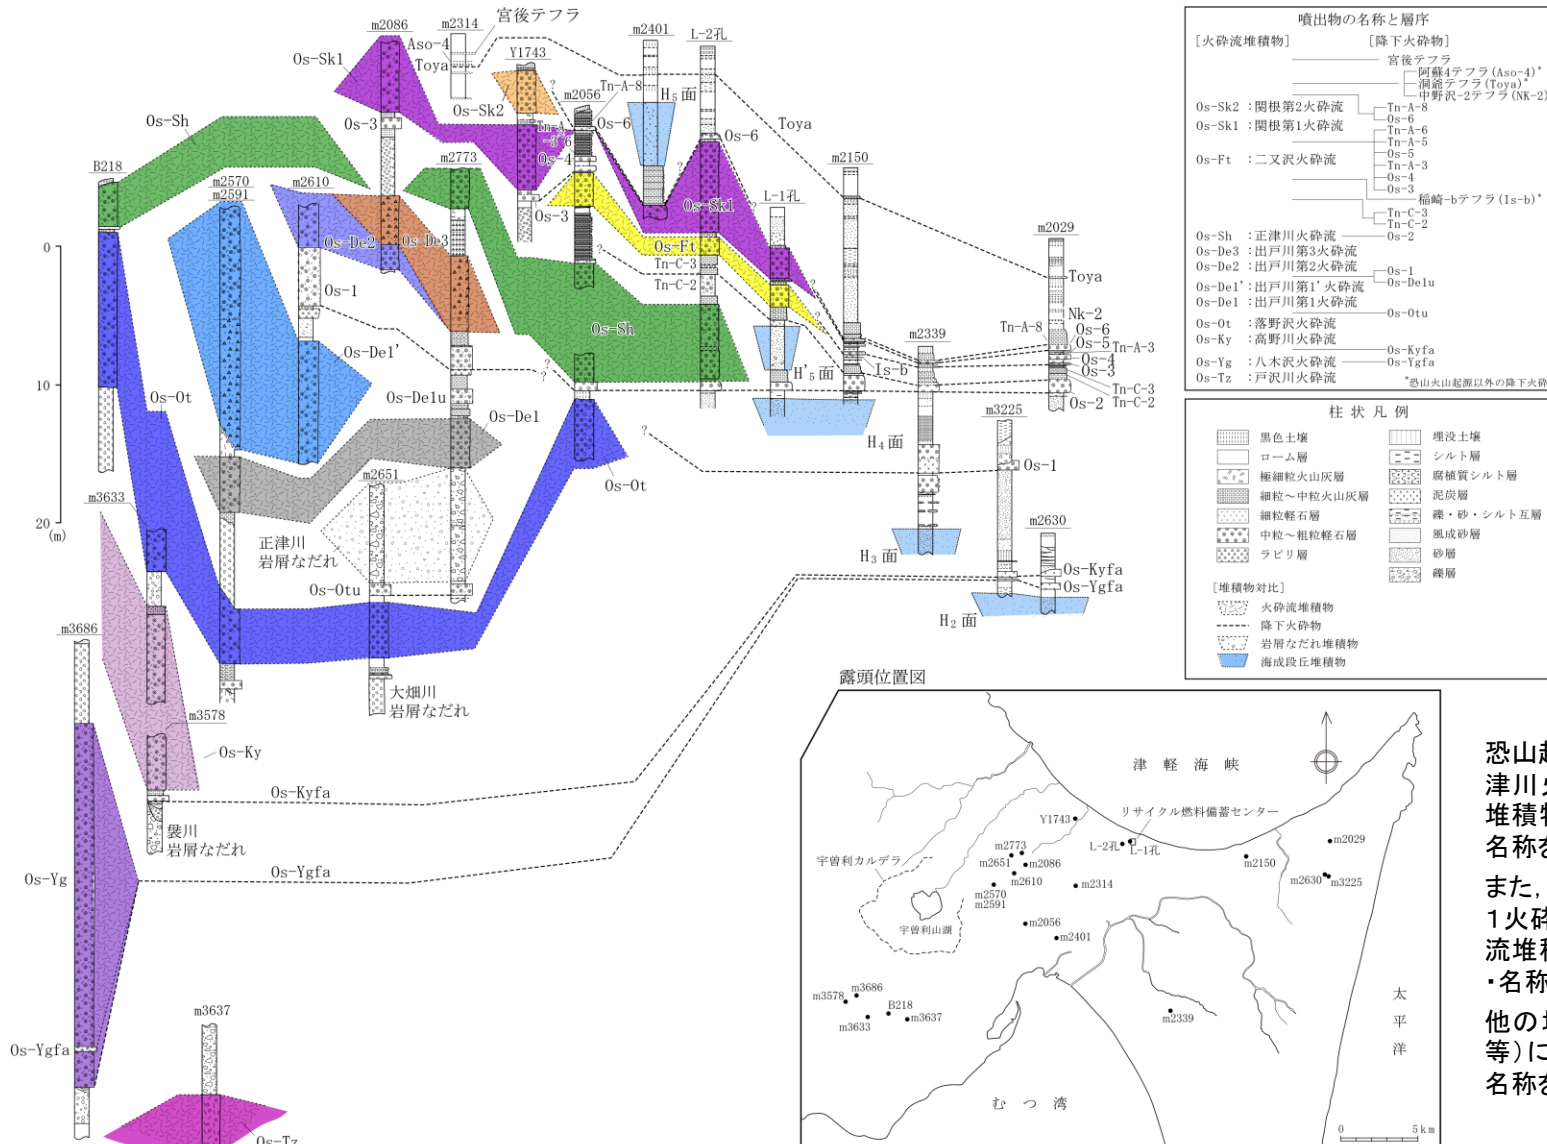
宮後テフラ

m2086 m2314 Aso-4 Toya Os-Sk1 Y1743 m2401 L-2孔 Os-Sh Os-3 Os-Sk2 m2056 Tn-A-8 H₅ 面 Toya Os-6 Os-4 Os-3 Os-6 m2773 m2150 B218 m2570 m2591 m2610 Os-Sk1 L-1孔 Os-Ft Os-De2 Os-De3 Tn-C-3 Tn-C-2 m2029 Toya Os-1 Os-Sh Nk-2 Tn-A-8 Os-6 Os-5 Tn-A-3 Os-4 Os-3 m2339 Os-De1' H'₅ 面 Is-b Tn-C-3 Tn-C-2 Os-2 Os-Ot Os-De1u Os-De1 H₄ 面 m3225 Os-1 Os-Ot m2651 m3633 正津川 岩屑なだれ m2630 Os-Kyfa H₃ 面 Os-Ygfa Os-Otu H₂ 面 m3686 大畑川 岩屑なだれ m3578 Os-Ky Os-Kyfa 袰川 岩屑なだれ Os-Yg Os-Ygfa Os-Ygfa m3637 Os-Tz

0
10
20 (m)

噴出物の名称と層序
[火砕流堆積物] [降下火砕物]
宮後テフラ
阿蘇4テフラ(Aso-4)*
洞爺テフラ(Toya)*
中野沢-2テフラ(NK-2)
Os-Sk2 :関根第2火砕流
Tn-A-8
Os-6
Os-Sk1 :関根第1火砕流
Tn-A-6
Tn-A-5
Os-5
Os-Ft :二又沢火砕流
Tn-A-3
Os-4
Os-3
稲崎-bテフラ(Is-b)*
Tn-C-3
Tn-C-2
Os-Sh :正津川火砕流
Os-2
Os-De3 :出戸川第3火砕流
Os-De2 :出戸川第2火砕流
Os-1
Os-De1' :出戸川第1'火砕流
Os-De1u
Os-De1 :出戸川第1火砕流
Os-Otu
Os-Ot :落野沢火砕流
Os-Ky :高野川火砕流
Os-Kyfa
Os-Yg :八木沢火砕流
Os-Ygfa
Os-Tz :戸沢川火砕流
*恐山火山起源以外の降下火砕

柱状凡例
黒色土壌 埋没土壌
ローム層 シルト層
極細粒火山灰層 腐植質シルト層
細粒～中粒火山灰層 泥炭層
細粒軽石層 礫・砂・シルト互層
中粒～粗粒軽石層 風成砂層
ラピリ層 砂層
礫層
[堆積物対比]
火砕流堆積物
降下火砕物
岩屑なだれ堆積物
海成段丘堆積物

露頭位置図
津軽海峡
リサイクル燃料備蓄センター
Y1743 m2773 L-2孔 L-1孔 m2029 宇曽利カルデラ m2651 m2086 m2150 m2610 m2314 m2630 m3225 m2570 m2591 宇曽利山湖 m2056 m2401 m3578 m3686 B218 m3633 m3637 m2339 太平洋 むつ湾 0 5km

恐山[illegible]
津川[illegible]
堆積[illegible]
名称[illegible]
また,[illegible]
1火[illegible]
流堆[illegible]
・名称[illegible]
他の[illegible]
等)に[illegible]
名称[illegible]